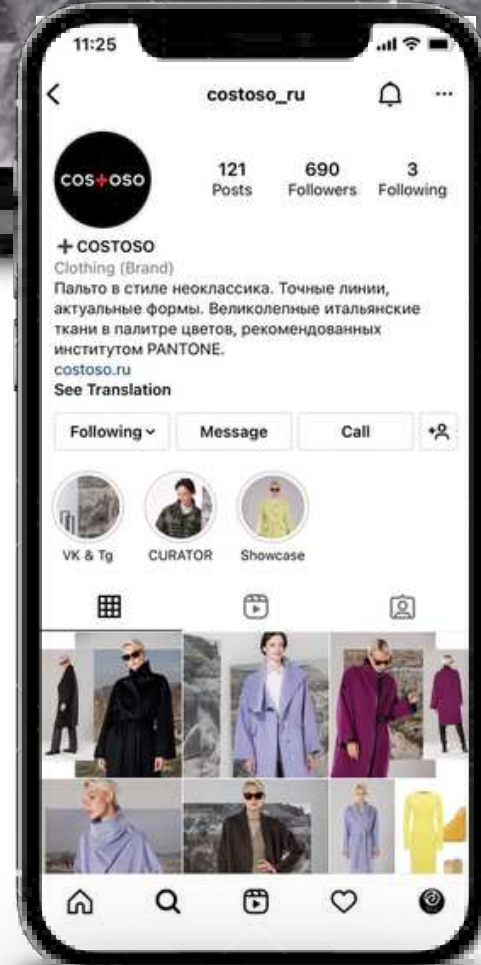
11:25

costoso_ru

COS+OSO

121
Posts

690
Followers

3
Following

+ COSTOSO
Clothing (Brand)
Пальто в стиле неоклассика. Точные линии, актуальные формы. Великолепные итальянские ткани в палитре цветов, рекомендованных институтом PANTONE.
costoso.ru
See Translation

Following
Message
Call

VK & Tg
CURATOR
Showcase